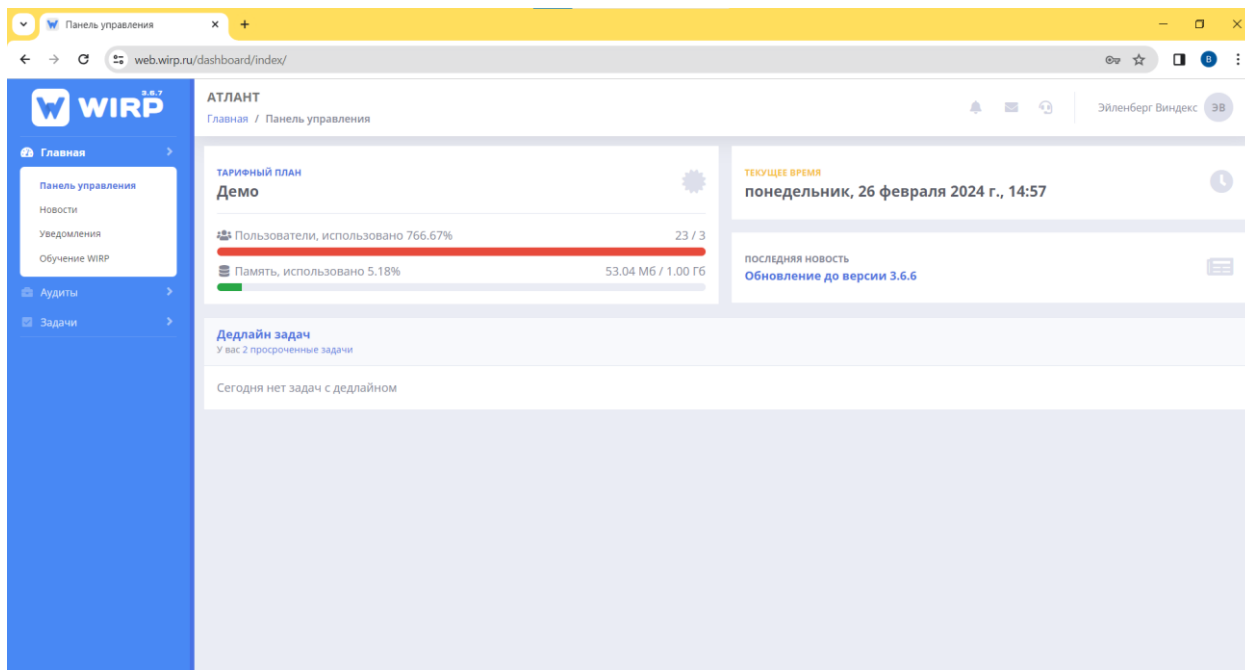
Панель управления
web.wirp.ru/dashboard/index/
B

WIRP 3.6.7

Главная
Панель управления
Новости
Уведомления
Обучение WIRP
Аудиты
Задачи

АТЛАНТ
Главная / Панель управления

Эйленберг Виндекс ЭВ

ТАРИФНЫЙ ПЛАН
Демо
Пользователи, использовано 766.67% 23 / 3
Память, использовано 5.18% 53.04 Мб / 1.00 Гб

ТЕКУЩЕЕ ВРЕМЯ
понедельник, 26 февраля 2024 г., 14:57

ПОСЛЕДНЯЯ НОВОСТЬ
Обновление до версии 3.6.6

Дедлайн задач
У вас 2 просроченные задачи

Сегодня нет задач с дедлайном